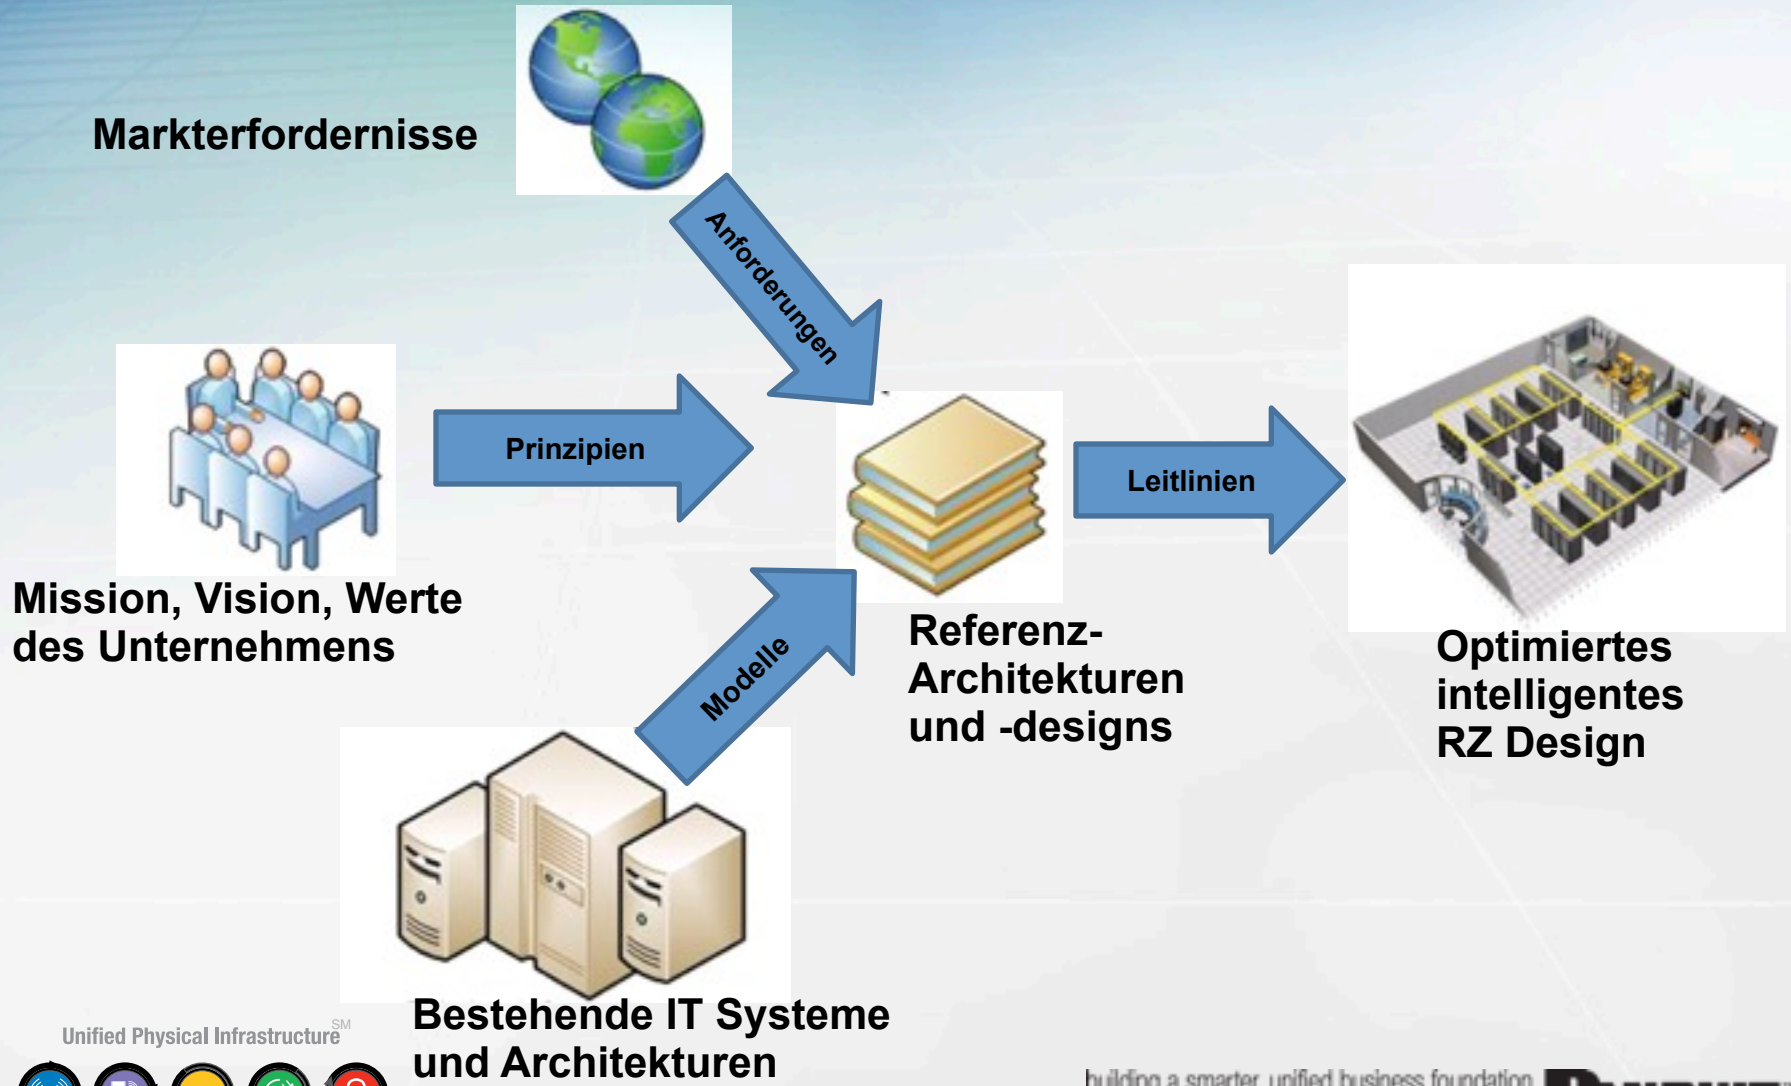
Markterfordernisse

Anforderungen

Prinzipien

Mission, Vision, Werte des Unternehmens

Leitlinien

Modelle

Referenz-Architekturen und -designs

Optimiertes intelligentes RZ Design

Bestehende IT Systeme und Architekturen

Unified Physical Infrastructure$^{SM}$

building a smarter, unified business foundation